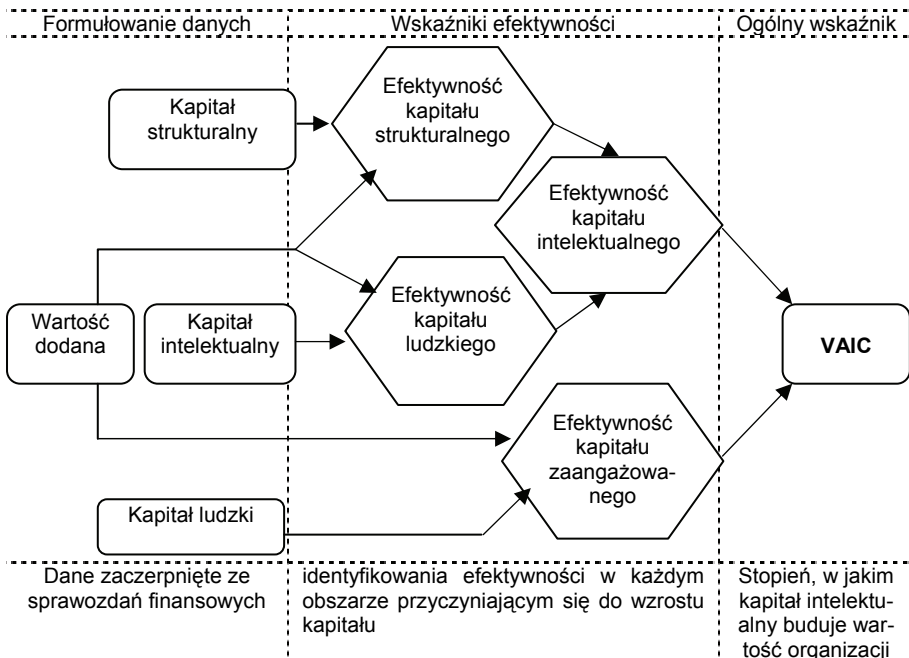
Formułowanie danych | Wskaźniki efektywności | Ogólny wskaźnik

Kapitał strukturalny

Efektywność kapitału strukturalnego

Efektywność kapitału intelektualnego

Wartość dodana

Kapitał intelektualny

Efektywność kapitału ludzkiego

VAIC

Efektywność kapitału zaangażowanego

Kapitał ludzki

Dane zaczerpnięte ze sprawozdań finansowych

identyfikowania efektywności w każdym obszarze przyczyniającym się do wzrostu kapitału

Stopień, w jakim kapitał intelektualny buduje wartość organizacji